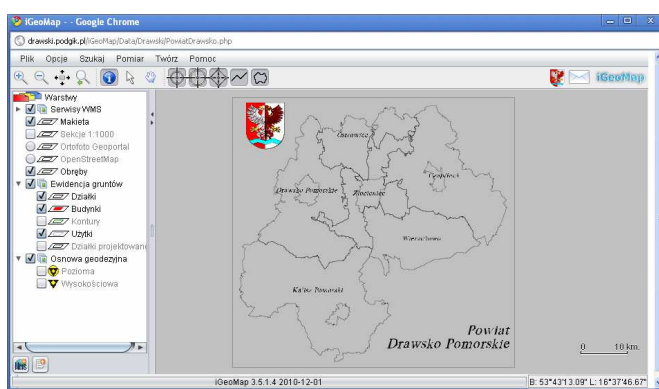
iGeoMap - - Google Chrome

drawski.podgik.pl/iGeoMap/Data/Drawski/PowiatDrawsko.php

Plik Opcje Szukaj Pomiar Twórz Pomoc

iGeoMap

Warstwy
Serwisy WMS
Makieta
Sekcje 1:1000
Ortofoto Geoportal
OpenStreetMap
Obręby
Ewidencja gruntów
Działki
Budynki
Kontury
Użytki
Działki projektowane
Osnowa geodezyjna
Pozioma
Wysokościowa

Ostrowice
Czaplinek
Drawsko Pomorskie
Złocieniec
Wierzchowo
Kalisz Pomorski

Powiat
Drawsko Pomorskie

0 10 km

iGeoMap 3.5.1.4 2010-12-01

B: 53°43'13.09" L: 16°37'46.67"